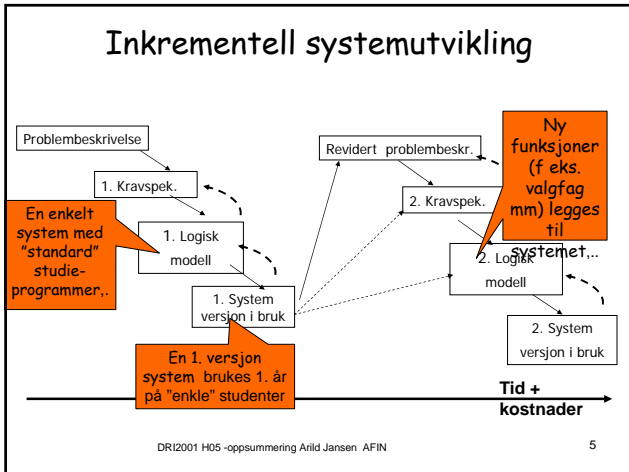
Inkrementell systemutvikling

Problembeskrivelse

1. Kravspek.

En enkelt system med "standard" studieprogrammer,.

1. Logisk modell

1. System versjon i bruk

En 1. versjon system brukes 1. år på "enkle" studenter

Revidert problembeskr.

Ny funksjoner (f eks. valgfag mm) legges til systemet,..

2. Kravspek.

2. Logisk modell

2. System versjon i bruk

Tid + kostnader

DRI2001 H05 -oppsummering Arild Jansen AFIN

5